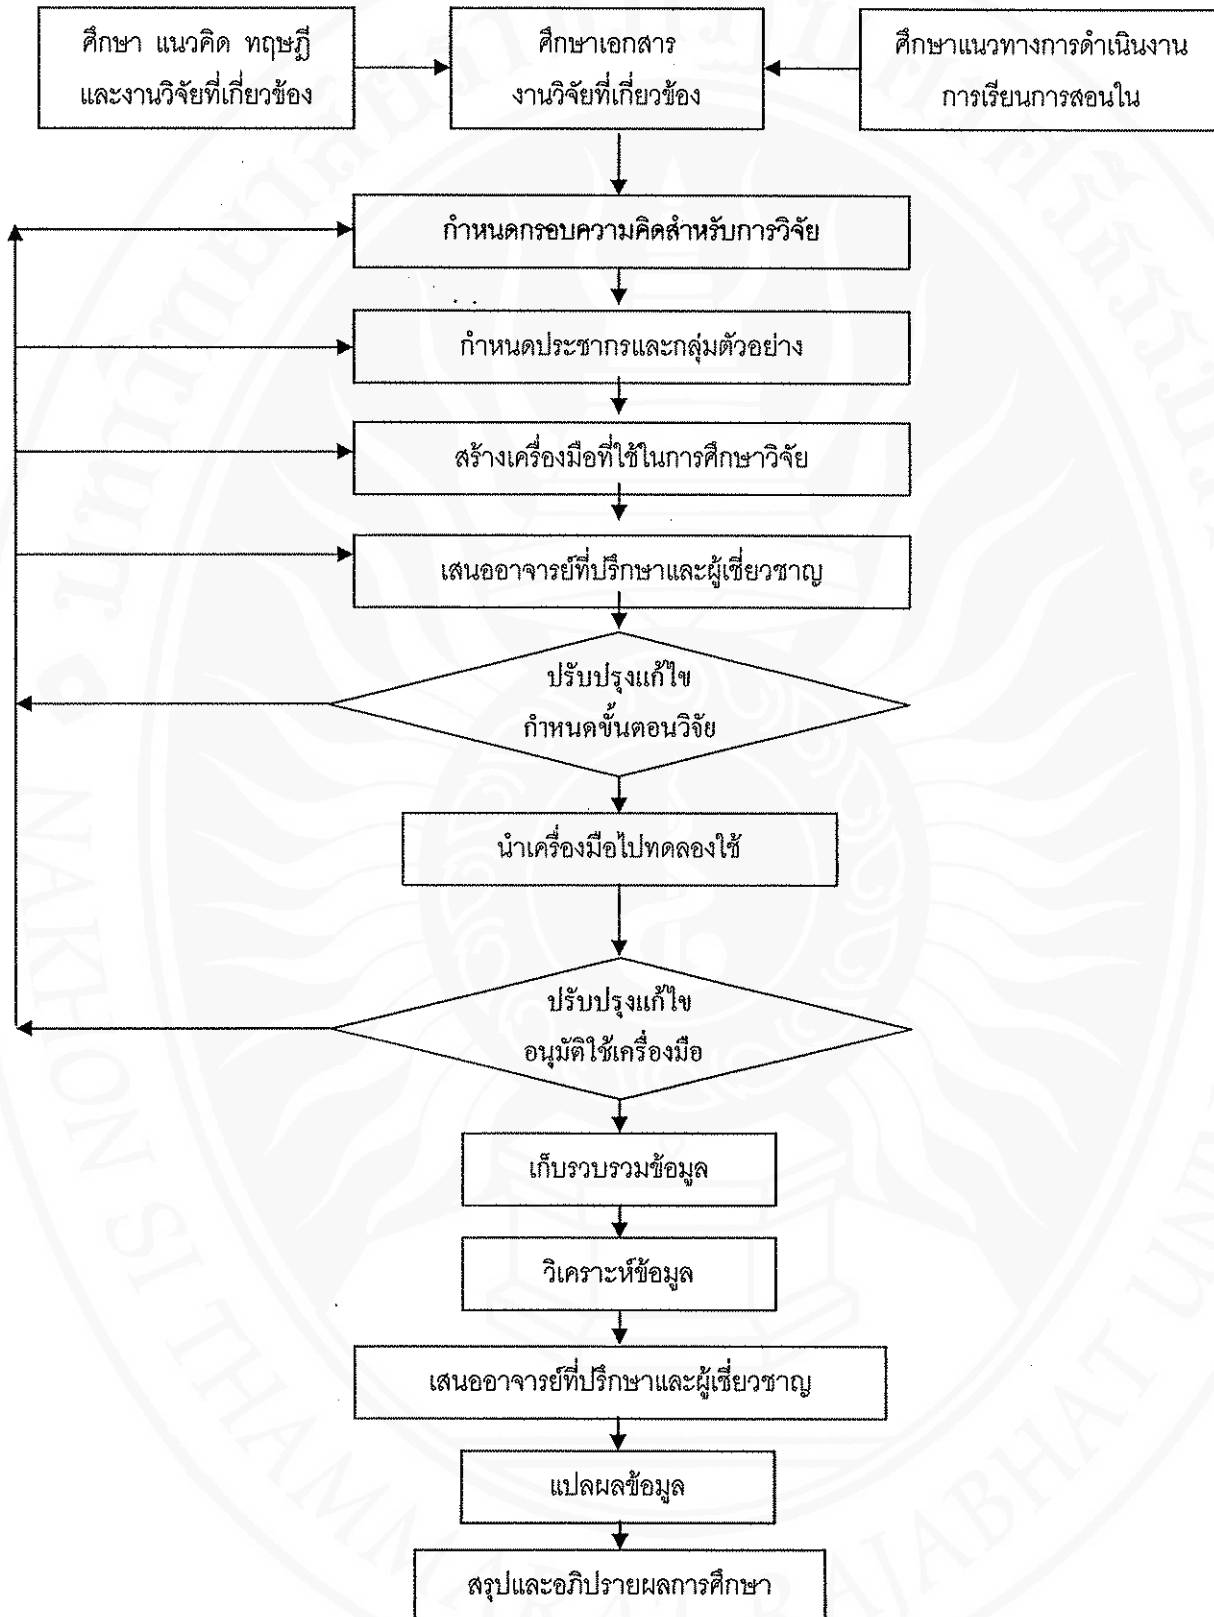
ศึกษา แนวคิด ทฤษฎี และงานวิจัยที่เกี่ยวข้อง

ศึกษาเอกสาร งานวิจัยที่เกี่ยวข้อง

ศึกษาแนวทางการดำเนินงาน การเรียนการสอนใน

กำหนดกรอบความคิดสำหรับการวิจัย

กำหนดประชากรและกลุ่มตัวอย่าง

สร้างเครื่องมือที่ใช้ในการศึกษาวิจัย

เสนออาจารย์ที่ปรึกษาและผู้เชี่ยวชาญ

ปรับปรุงแก้ไข กำหนดขั้นตอนวิจัย

นำเครื่องมือไปทดลองใช้

ปรับปรุงแก้ไข อนุมัติใช้เครื่องมือ

เก็บรวบรวมข้อมูล

วิเคราะห์ข้อมูล

เสนออาจารย์ที่ปรึกษาและผู้เชี่ยวชาญ

แปลผลข้อมูล

สรุปและอภิปรายผลการศึกษา

NAKHON SI THAMMARAT RAJABHAT UNIVERSITY